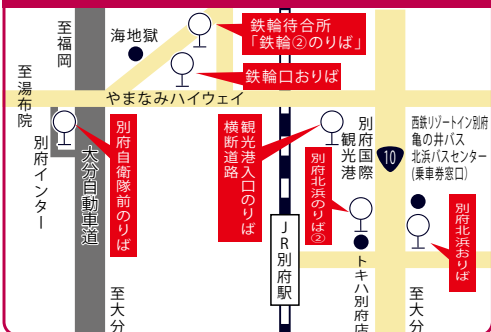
至福岡

海地獄

鉄輪待合所
「鉄輪②のりば」

鉄輪口おりば

至湯布院

やまなみハイウェイ

別府インター

別府自衛隊前のりば

大分自動車道

観光港入口のりば

横断道路

別府国際観光港

10

別府北浜のりば②

西鉄リゾートイン別府
亀の井バス
北浜バスセンター
(乗車券窓口)

別府北浜おりば

JR別府駅

トキハ別府店

至大分

至大分